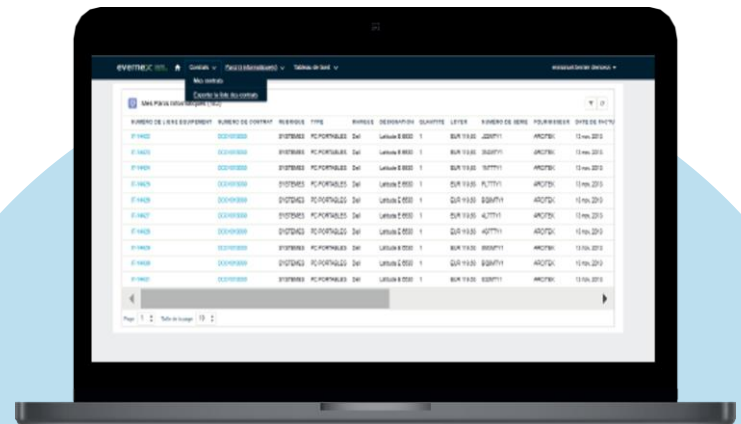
everned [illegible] Contrats Parcs informatiques Tableau de bord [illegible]

Mes contrats
Exporter la liste des contrats

Mes Parcs Informatiques (182)

| NUMERO DE LIGNE EQUIPEMENT | NUMERO DE CONTRAT | RUBRIQUE | TYPE | MARQUE | DESIGNATION | QUANTITE | LOYER | NUMERO DE SERIE | FOURNISSEUR | DATE DE FACTU |
|---|---|---|---|---|---|---|---|---|---|---|
| IT 14602 | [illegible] | SYSTEMES | PC PORTABLES | Dell | Latitude E 6530 | 1 | EUR 19,90 | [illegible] | ARCITEK | 13 nov. 2013 |
| IT 14603 | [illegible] | SYSTEMES | PC PORTABLES | Dell | Latitude E 6530 | 1 | EUR 19,90 | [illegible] | ARCITEK | 13 nov. 2013 |
| IT 14604 | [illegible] | SYSTEMES | PC PORTABLES | Dell | Latitude E 6530 | 1 | EUR 19,90 | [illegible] | ARCITEK | 13 nov. 2013 |
| IT 14605 | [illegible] | SYSTEMES | PC PORTABLES | Dell | Latitude E 6530 | 1 | EUR 19,90 | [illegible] | ARCITEK | 13 nov. 2013 |
| IT 14606 | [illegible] | SYSTEMES | PC PORTABLES | Dell | Latitude E 6530 | 1 | EUR 19,90 | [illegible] | ARCITEK | 13 nov. 2013 |
| IT 14607 | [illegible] | SYSTEMES | PC PORTABLES | Dell | Latitude E 6530 | 1 | EUR 19,90 | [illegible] | ARCITEK | 13 nov. 2013 |
| IT 14608 | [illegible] | SYSTEMES | PC PORTABLES | Dell | Latitude E 6530 | 1 | EUR 19,90 | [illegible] | ARCITEK | 13 nov. 2013 |
| IT 14609 | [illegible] | SYSTEMES | PC PORTABLES | Dell | Latitude E 6530 | 1 | EUR 19,90 | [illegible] | ARCITEK | 13 nov. 2013 |
| IT 14600 | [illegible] | SYSTEMES | PC PORTABLES | Dell | Latitude E 6530 | 1 | EUR 19,90 | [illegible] | ARCITEK | 13 nov. 2013 |
| IT 14601 | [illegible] | SYSTEMES | PC PORTABLES | Dell | Latitude E 6530 | 1 | EUR 19,90 | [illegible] | ARCITEK | 13 nov. 2013 |

Page 1 Taille de la page 10